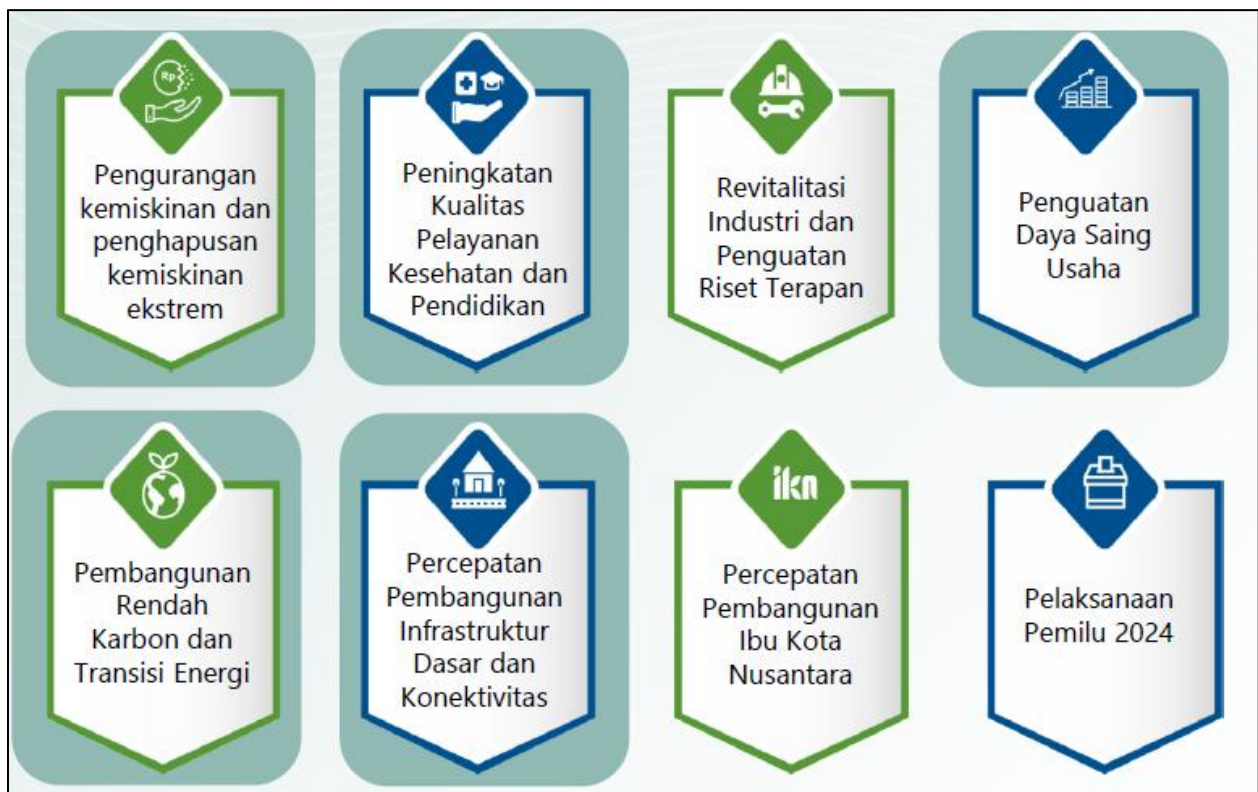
Rp

Pengurangan kemiskinan dan penghapusan kemiskinan ekstrem

Peningkatan Kualitas Pelayanan Kesehatan dan Pendidikan

Revitalitasi Industri dan Penguatan Riset Terapan

Penguatan Daya Saing Usaha

Pembangunan Rendah Karbon dan Transisi Energi

Percepatan Pembangunan Infrastruktur Dasar dan Konektivitas

ikn

Percepatan Pembangunan Ibu Kota Nusantara

Pelaksanaan Pemilu 2024